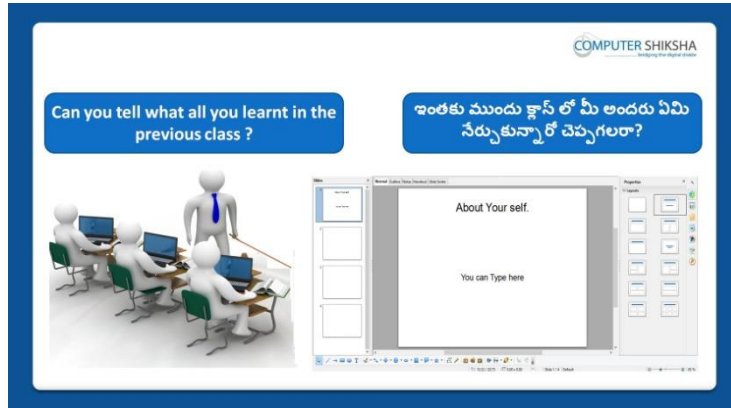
COMPUTER SHIKSHA
bridging the digital divide

Can you tell what all you learnt in the previous class ?

ఇంతకు ముందు క్లాస్ లో మీ అందరు ఏమి నేర్చుకున్నారో చెప్పగలరా?

About Your self.

You can Type here